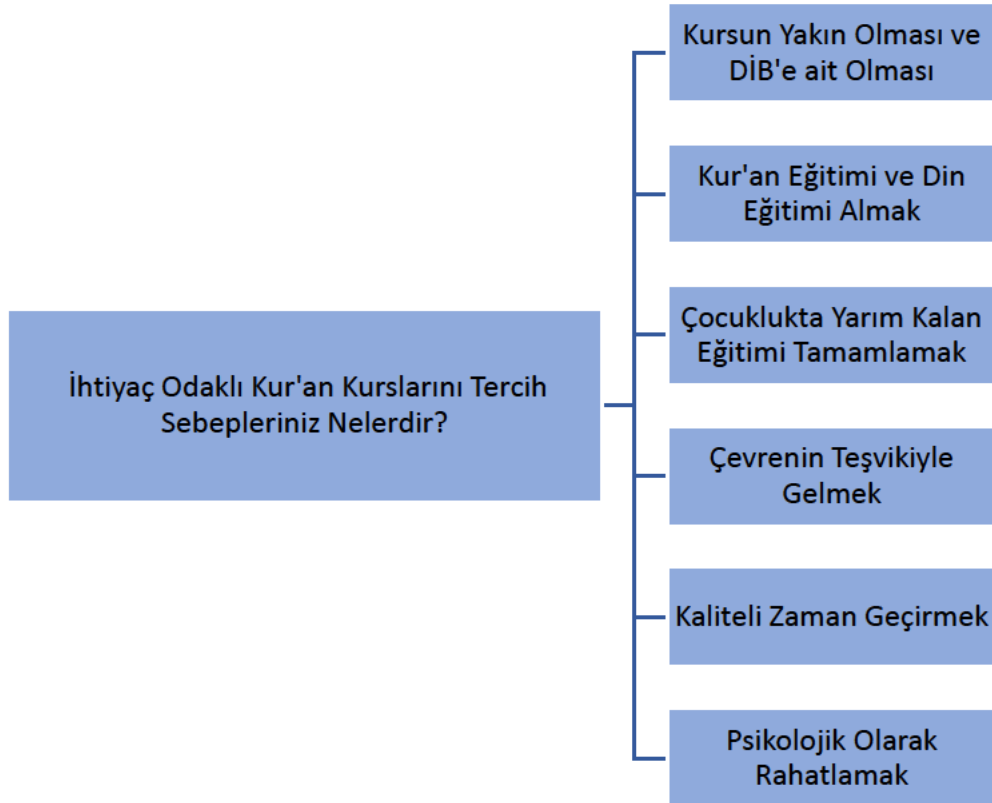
İhtiyaç Odaklı Kur'an Kurslarını Tercih Sebepleriniz Nelerdir?

Kursun Yakın Olması ve DİB'e ait Olması

Kur'an Eğitimi ve Din Eğitimi Almak

Çocuklukta Yarım Kalan Eğitimi Tamamlamak

Çevrenin Teşvikiyle Gelmek

Kaliteli Zaman Geçirmek

Psikolojik Olarak Rahatlamak